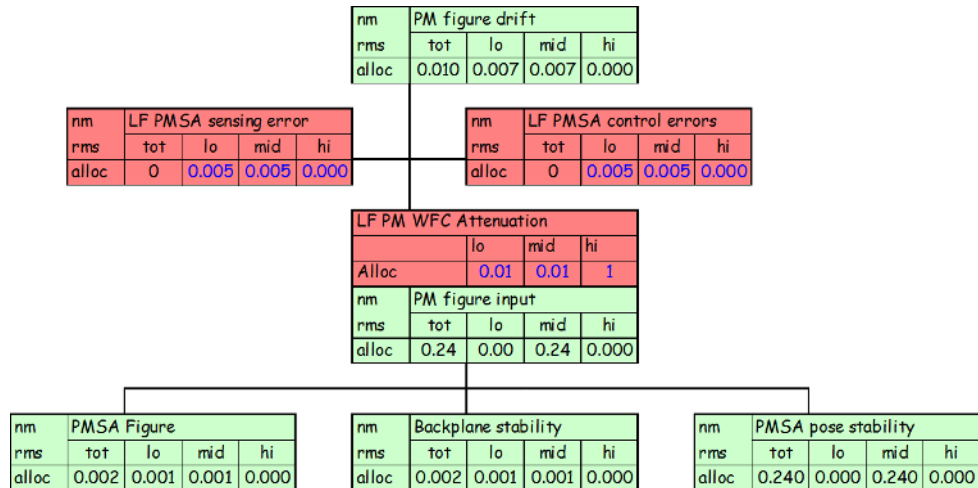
| nm | PM figure drift | | | |
|---|---|---|---|---|
| rms | tot | lo | mid | hi |
| alloc | 0.010 | 0.007 | 0.007 | 0.000 |

| nm | LF PMSA sensing error | | | |
|---|---|---|---|---|
| rms | tot | lo | mid | hi |
| alloc | 0 | 0.005 | 0.005 | 0.000 |

| nm | LF PMSA control errors | | | |
|---|---|---|---|---|
| rms | tot | lo | mid | hi |
| alloc | 0 | 0.005 | 0.005 | 0.000 |

| LF PM WFC Attenuation | | | |
|---|---|---|---|
| | lo | mid | hi |
| Alloc | 0.01 | 0.01 | 1 |

| nm | PM figure input | | | |
|---|---|---|---|---|
| rms | tot | lo | mid | hi |
| alloc | 0.24 | 0.00 | 0.24 | 0.000 |

| nm | PMSA Figure | | | |
|---|---|---|---|---|
| rms | tot | lo | mid | hi |
| alloc | 0.002 | 0.001 | 0.001 | 0.000 |

| nm | Backplane stability | | | |
|---|---|---|---|---|
| rms | tot | lo | mid | hi |
| alloc | 0.002 | 0.001 | 0.001 | 0.000 |

| nm | PMSA pose stability | | | |
|---|---|---|---|---|
| rms | tot | lo | mid | hi |
| alloc | 0.240 | 0.000 | 0.240 | 0.000 |